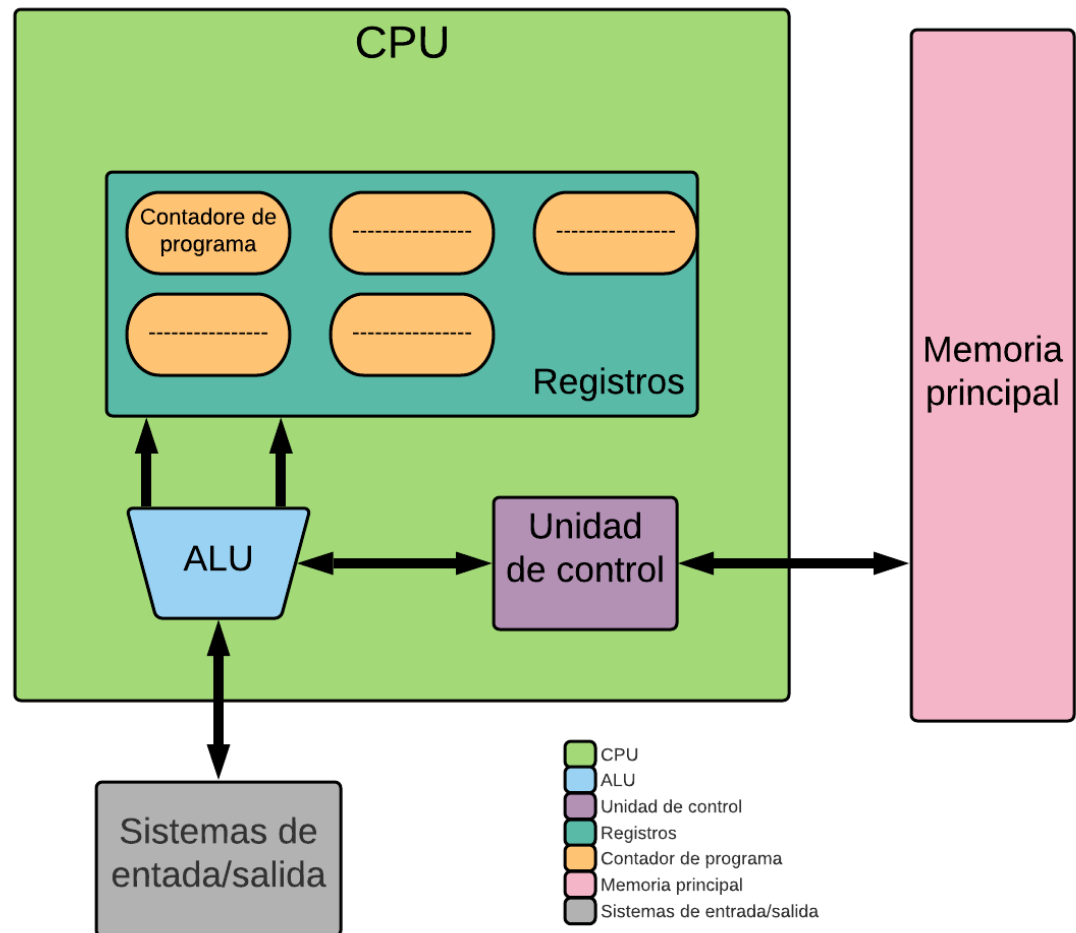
CPU

Contadore de programa

----------------

----------------

----------------

----------------

Registros

Memoria principal

ALU

Unidad de control

Sistemas de entada/salida

CPU
ALU
Unidad de control
Registros
Contador de programa
Memoria principal
Sistemas de entrada/salida